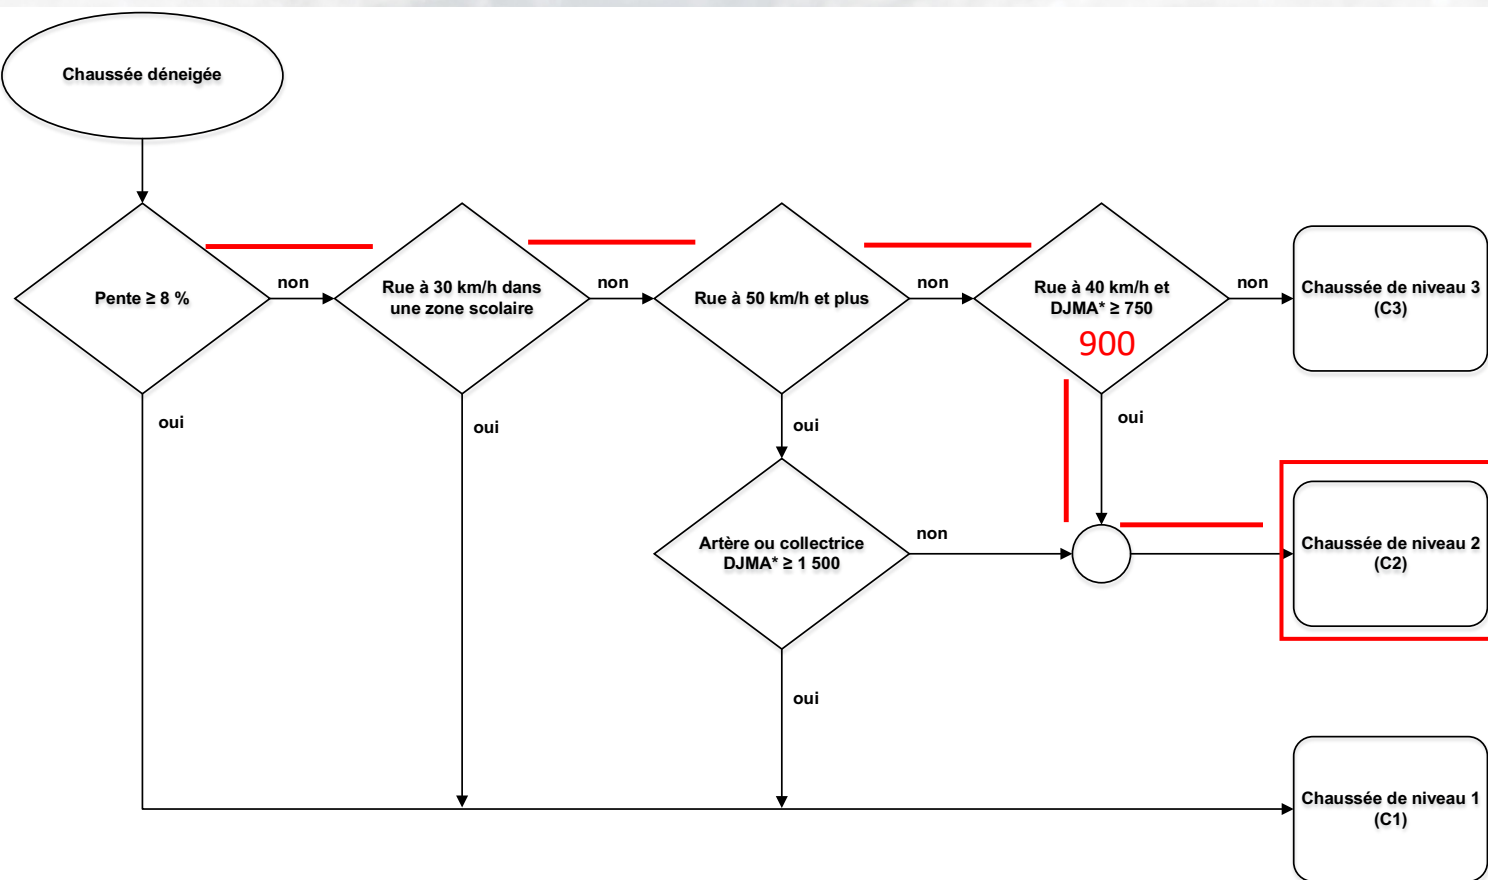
Chaussée déneigée

Pente ≥ 8 %

non

Rue à 30 km/h dans une zone scolaire

non

Rue à 50 km/h et plus

non

Rue à 40 km/h et DJMA* ≥ 750

900

non

Chaussée de niveau 3 (C3)

oui

oui

oui

oui

Artère ou collectrice DJMA* ≥ 1 500

non

Chaussée de niveau 2 (C2)

oui

Chaussée de niveau 1 (C1)